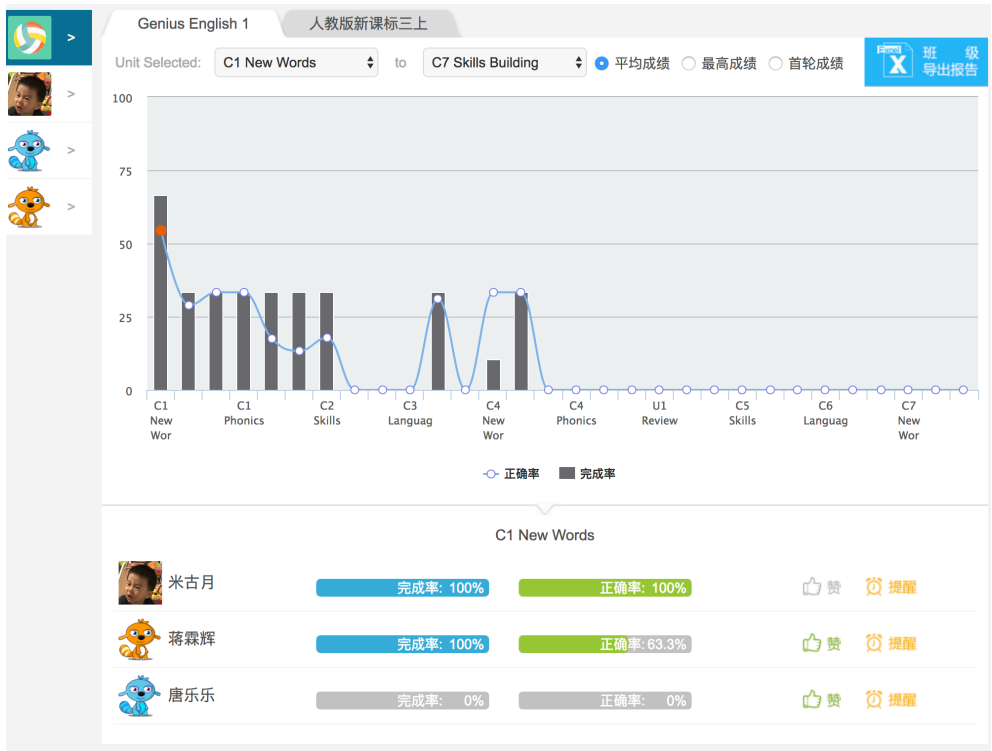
>

>

>

>

Genius English 1

人教版新课标三上

Unit Selected: C1 New Words to C7 Skills Building

平均成绩 最高成绩 首轮成绩

Excel 班级导出报告

100

75

50

25

0

C1 New Wor

C1 Phonics

C2 Skills

C3 Languag

C4 New Wor

C4 Phonics

U1 Review

C5 Skills

C6 Languag

C7 New Wor

正确率 完成率

C1 New Words

米古月 完成率: 100% 正确率: 100% 赞 提醒

蒋霖辉 完成率: 100% 正确率: 63.3% 赞 提醒

唐乐乐 完成率: 0% 正确率: 0% 赞 提醒